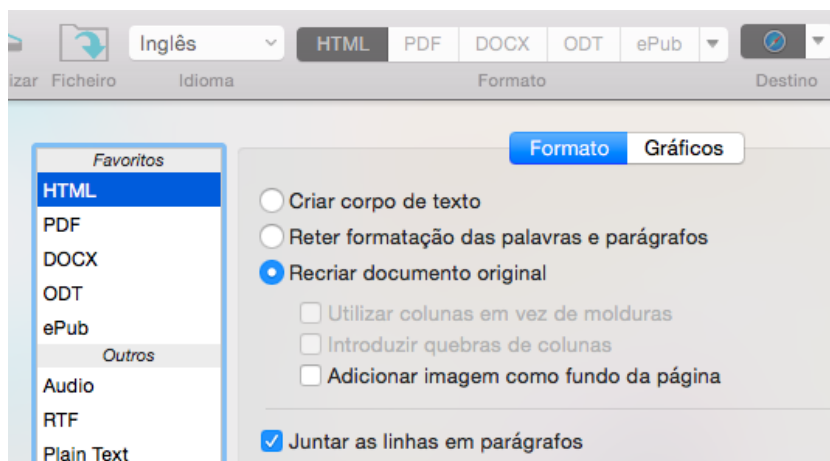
izar Ficheiro Inglês Idioma HTML PDF DOCX ODT ePub Formato Destino

Favoritos
HTML
PDF
DOCX
ODT
ePub
Outros
Audio
RTF
Plain Text

Formato Gráficos

Criar corpo de texto
Reter formatação das palavras e parágrafos
Recriar documento original
Utilizar colunas em vez de molduras
Introduzir quebras de colunas
Adicionar imagem como fundo da página
Juntar as linhas em parágrafos